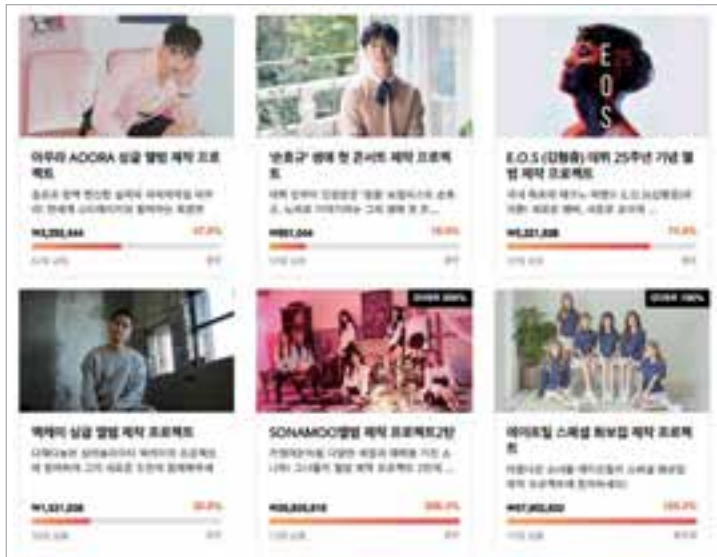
아두라 ADORA 싱글 앨범 제작 프로젝트

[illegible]

₩4,255,444 47.8%

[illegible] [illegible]

'손호규' 생애 첫 콘서트 제작 프로젝트

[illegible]

₩951,044 19.0%

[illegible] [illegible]

E.O.S (김형중) 데뷔 25주년 기념 앨범 제작 프로젝트

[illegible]

₩5,321,038 74.6%

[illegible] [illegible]

액체이 싱글 앨범 제작 프로젝트

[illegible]

₩1,521,238 30.0%

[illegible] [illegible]

SONAMOO앨범 제작 프로젝트2탄

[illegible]

₩30,835,010 308.3%

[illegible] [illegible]

에이프릴 스페셜 화보집 제작 프로젝트

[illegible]

₩57,953,832 165.3%

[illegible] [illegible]